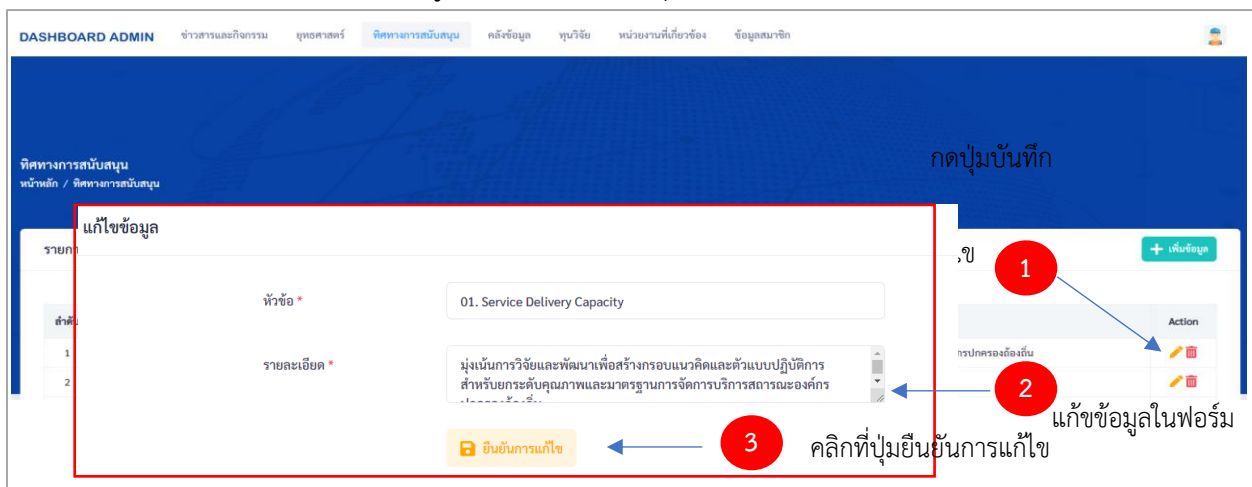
DASHBOARD ADMIN ข่าวสารและกิจกรรม ยุทธศาสตร์ ทิศทางการสนับสนุน คลังข้อมูล ทุนวิจัย หน่วยงานที่เกี่ยวข้อง ข้อมูลสมาชิก

ทิศทางการสนับสนุน
หน้าหลัก / ทิศทางการสนับสนุน

กดปุ่มบันทึก

แก้ไขข้อมูล

รายก

+ เพิ่มข้อมูล

ลำดับ

1

2

Action

ารปกครองท้องถิ่น

หัวข้อ *

01. Service Delivery Capacity

รายละเอียด *

มุ่งเน้นการวิจัยและพัฒนาเพื่อสร้างกรอบแนวคิดและตัวแบบปฏิบัติการสำหรับยกระดับคุณภาพและมาตรฐานการจัดการบริการสาธารณะองค์กร

1

2

แก้ข้อมูลในฟอร์ม

ยืนยันการแก้ไข

3

คลิกที่ปุ่มยืนยันการแก้ไข